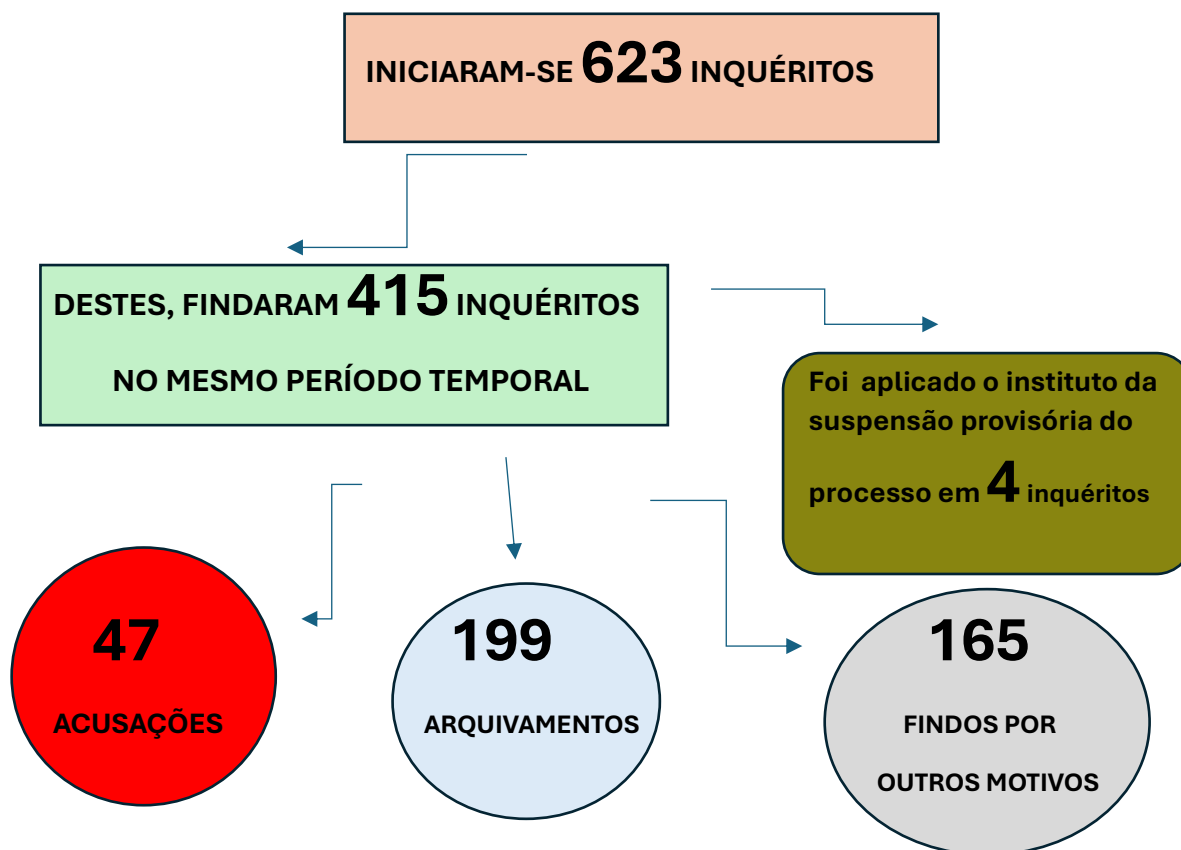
INICIARAM-SE 623 INQUÉRITOS

DESTES, FINDARAM 415 INQUÉRITOS

NO MESMO PERÍODO TEMPORAL

Foi aplicado o instituto da suspensão provisória do processo em 4 inquéritos

47

ACUSAÇÕES

199

ARQUIVAMENTOS

165

FINDOS POR OUTROS MOTIVOS